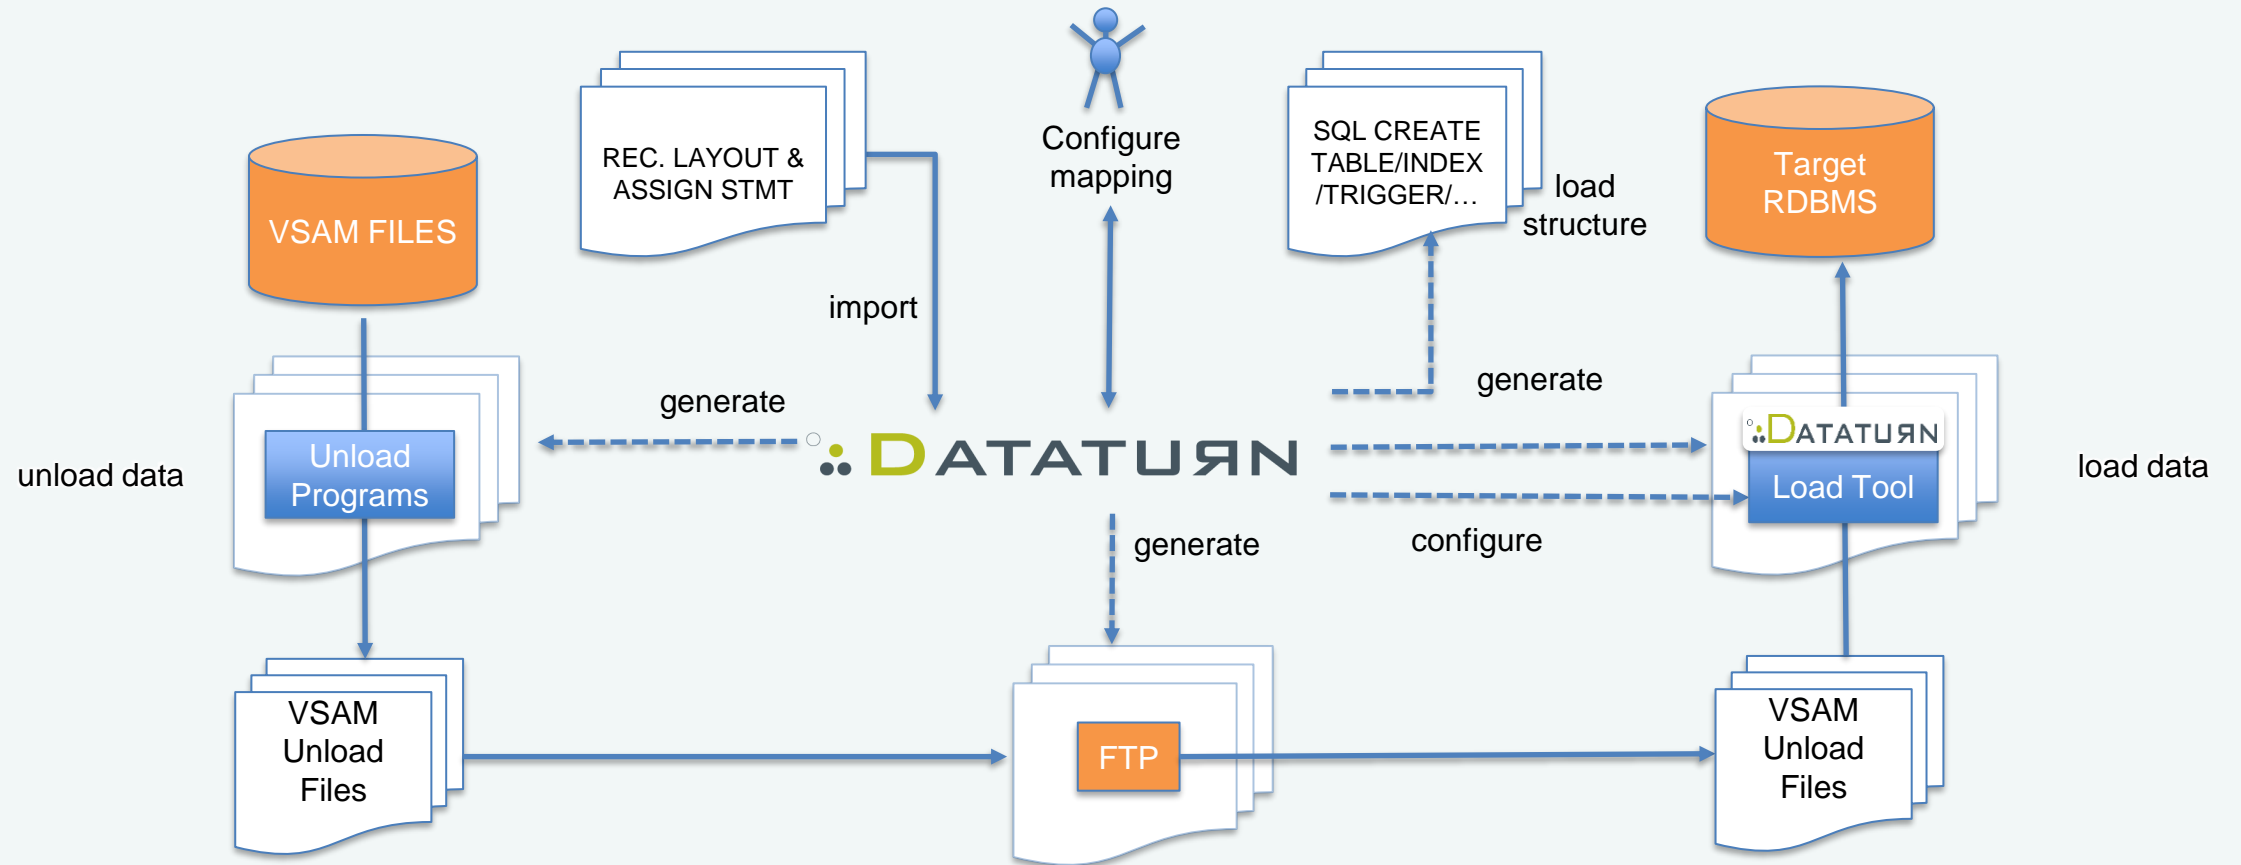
REC. LAYOUT & ASSIGN STMT

Configure mapping

SQL CREATE TABLE/INDEX /TRIGGER/…

load structure

Target RDBMS

VSAM FILES

import

generate

generate

unload data

Unload Programs

DATATURN

DATATURN

Load Tool

load data

configure

generate

VSAM Unload Files

FTP

VSAM Unload Files